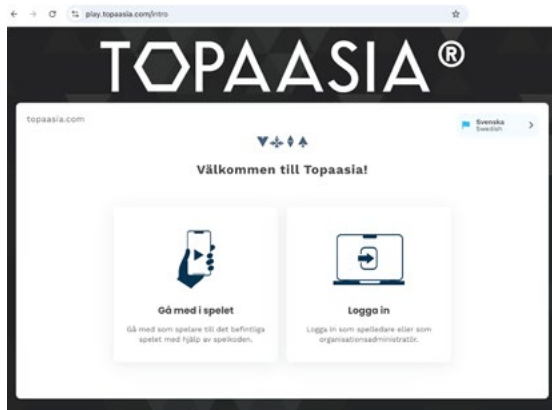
play.topaasia.com/intro

TOPAASIA®

topaasia.com

Svenska
Swedish

Välkommen till Topaasia!

Gå med i spelet

Gå med som spelare till det befintliga spelet med hjälp av spelkoden.

Logga in

Logga in som spelledare eller som organisationsadministratör.